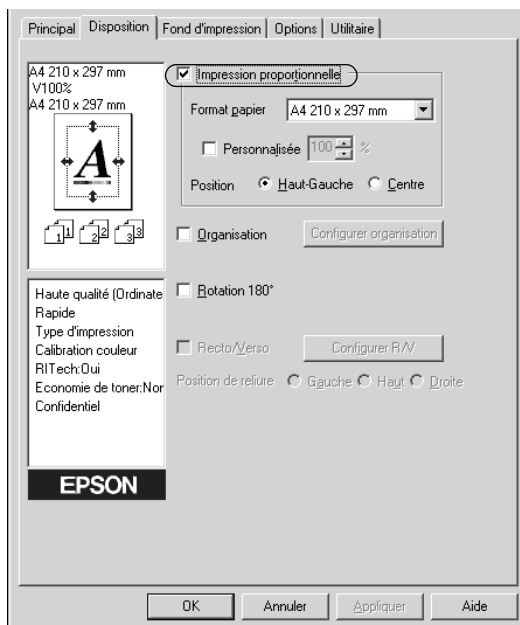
Principal | Disposition | Fond d'impression | Options | Utilitaire

A4 210 x 297 mm
V100%
A4 210 x 297 mm

A

1 2 3

Haute qualité (Ordinate
Rapide
Type d'impression
Calibration couleur
RITech:Oui
Economie de toner:Nor
Confidentiel

EPSON

Impression proportionnelle

Format papier A4 210 x 297 mm

Personnalisée 100 %

Position Haut-Gauche Centre

Organisation Configurer organisation

Rotation 180°

Recto/Verso Configurer R/V

Position de reliure Gauche Haut Droite

OK Annuler Appliquer Aide